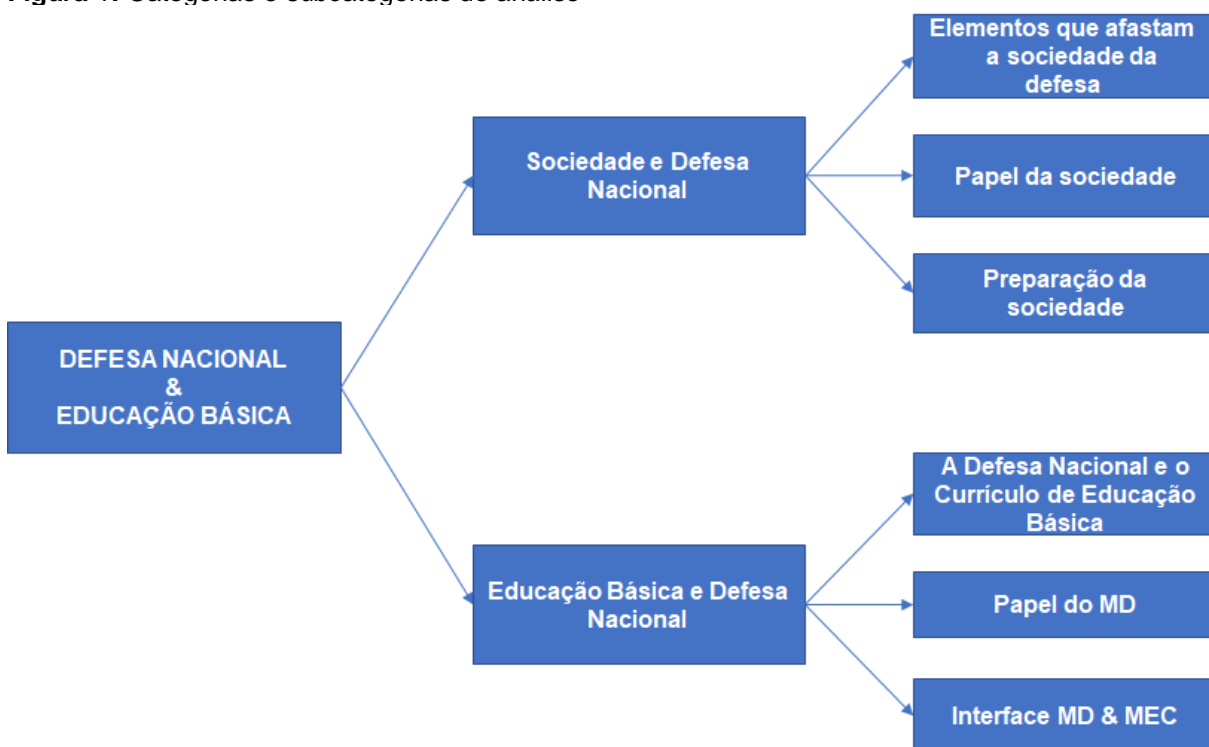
Figura 1. Categorias e subcategorias de análise

DEFESA NACIONAL & EDUCAÇÃO BÁSICA

Sociedade e Defesa Nacional

Elementos que afastam a sociedade da defesa

Papel da sociedade

Preparação da sociedade

Educação Básica e Defesa Nacional

A Defesa Nacional e o Currículo de Educação Básica

Papel do MD

Interface MD & MEC